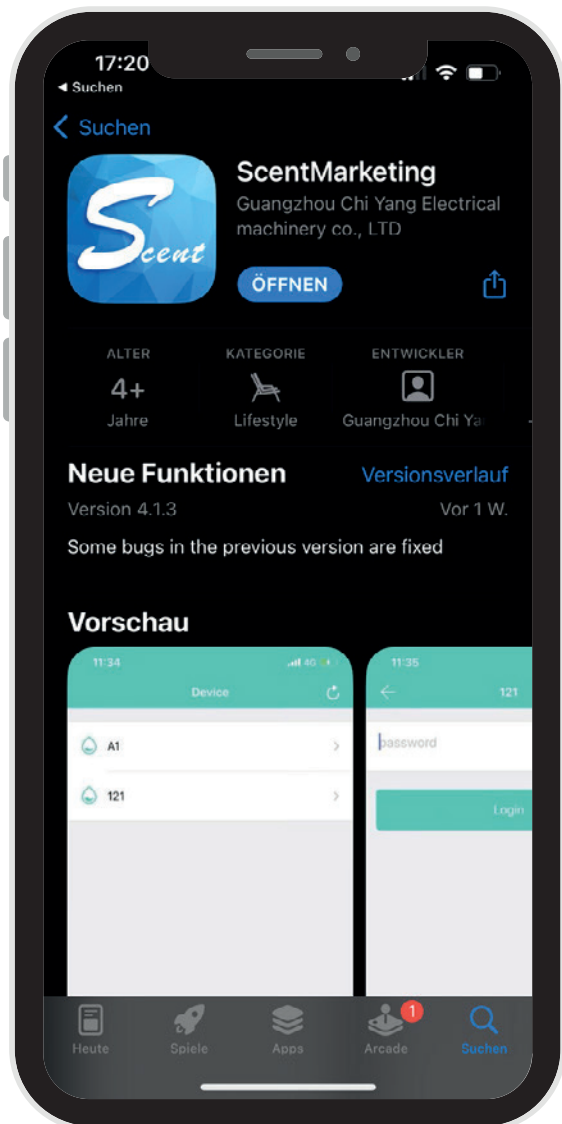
17:20
◂ Suchen

‹ Suchen

Scent

ScentMarketing
Guangzhou Chi Yang Electrical machinery co., LTD

ÖFFNEN

ALTER
4+
Jahre

KATEGORIE
Lifestyle

ENTWICKLER
Guangzhou Chi Ya

Neue Funktionen
Versionsverlauf
Version 4.1.3
Vor 1 W.
Some bugs in the previous version are fixed

Vorschau

11:34
4G
Device
A1
121

11:35
121
password
Login

Heute
Spiele
Apps
1
Arcade
Suchen